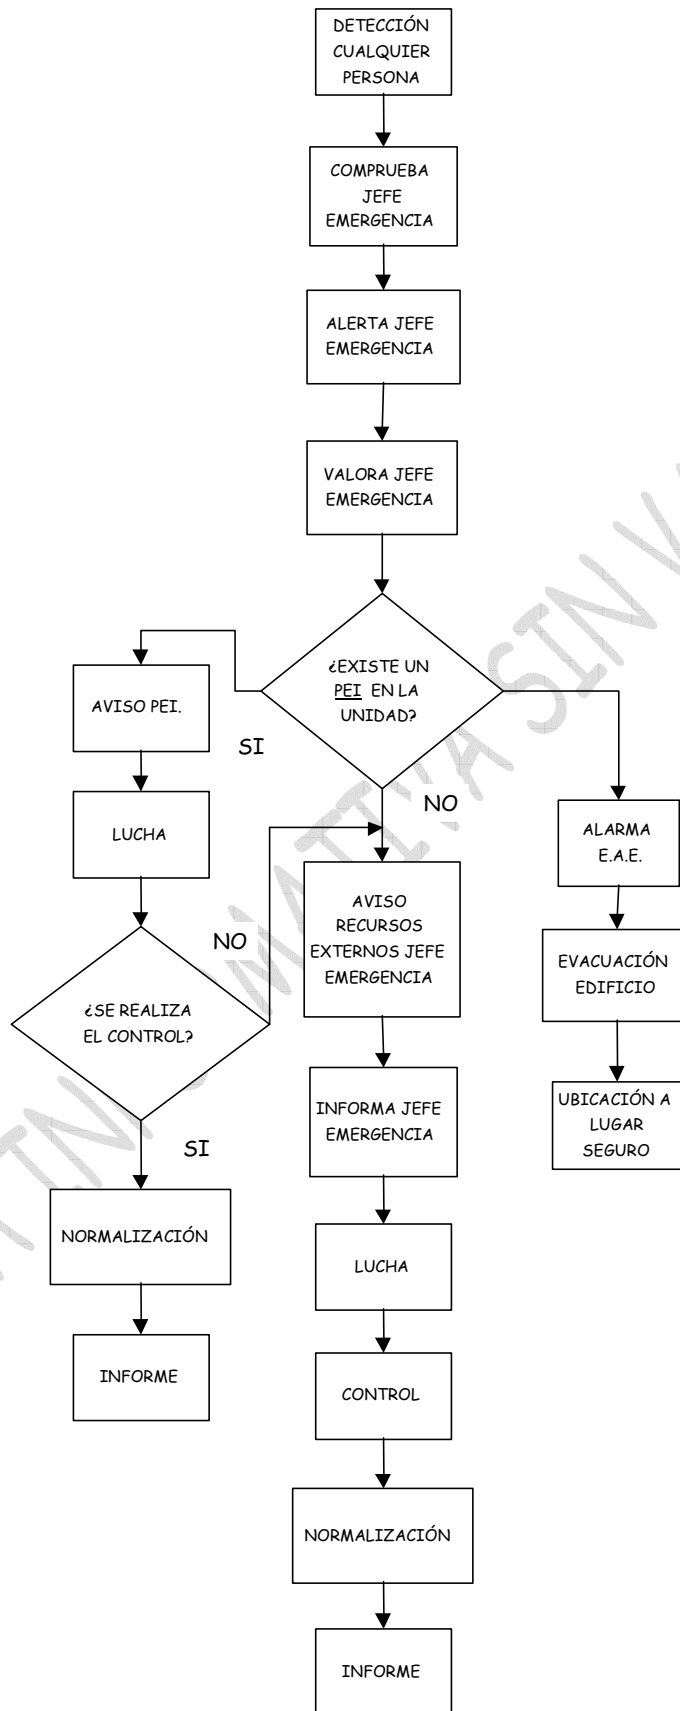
DETECCIÓN CUALQUIER PERSONA

COMPRUEBA JEFE EMERGENCIA

ALERTA JEFE EMERGENCIA

VALORA JEFE EMERGENCIA

¿EXISTE UN PEI EN LA UNIDAD?

AVISO PEI.

SI

LUCHA

NO

¿SE REALIZA EL CONTROL?

SI

NORMALIZACIÓN

INFORME

NO

AVISO RECURSOS EXTERNOS JEFE EMERGENCIA

INFORMA JEFE EMERGENCIA

LUCHA

CONTROL

NORMALIZACIÓN

INFORME

ALARMA E.A.E.

EVACUACIÓN EDIFICIO

UBICACIÓN A LUGAR SEGURO